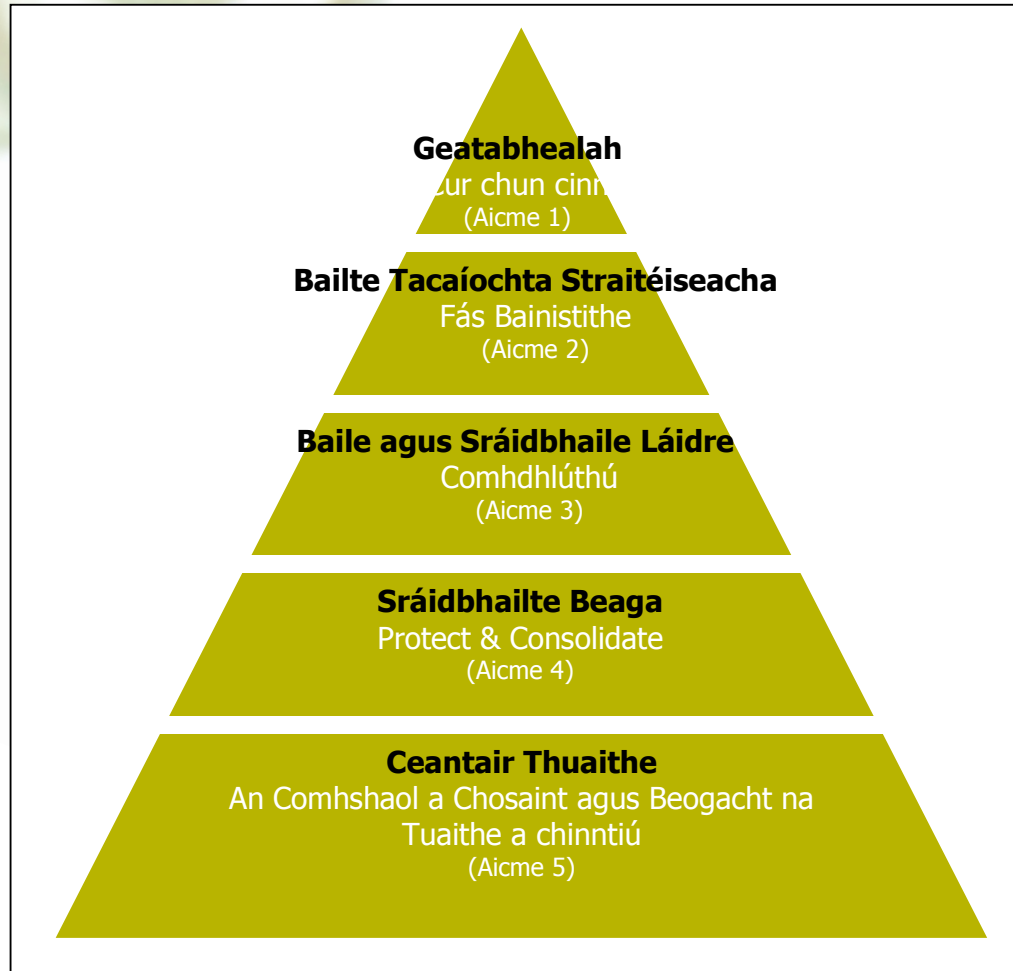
Geatabhealah
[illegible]cur chun cinn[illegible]
(Aicme 1)

Bailte Tacaíochta Straitéiseacha
Fás Bainistithe
(Aicme 2)

Baile agus Sráidbhaile Láidre
Comhdhlúthú
(Aicme 3)

Sráidbhailte Beaga
Protect & Consolidate
(Aicme 4)

Ceantair Thuaithe
An Comhshaol a Chosaint agus Beogacht na Tuaithe a chinntiú
(Aicme 5)